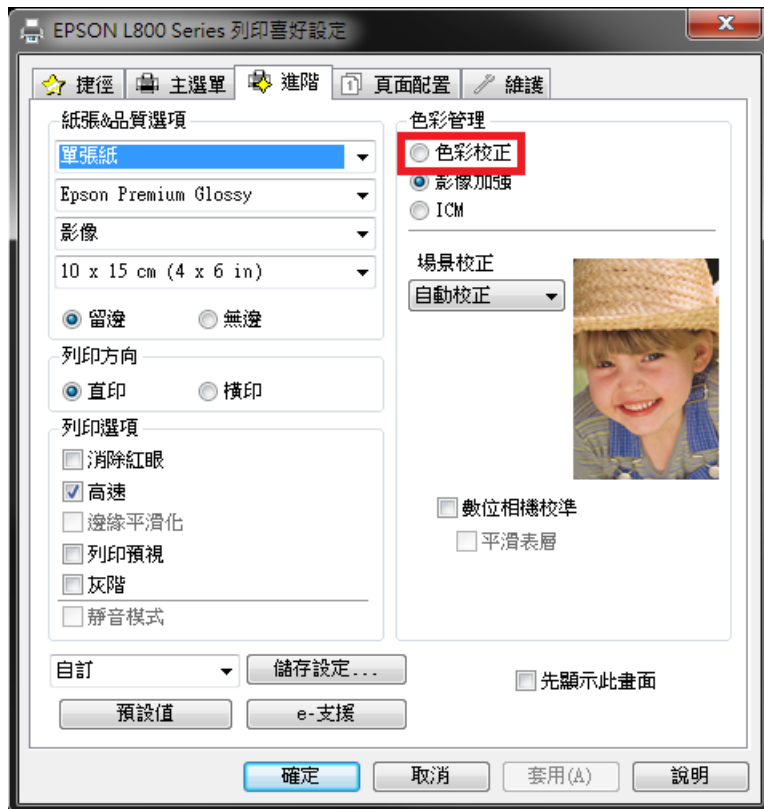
EPSON L800 Series 列印喜好設定

捷徑 主選單 進階 頁面配置 維護

紙張&品質選項
單張紙
Epson Premium Glossy
影像
10 x 15 cm (4 x 6 in)
留邊 無邊

列印方向
直印 橫印

列印選項
消除紅眼
高速
邊緣平滑化
列印預視
灰階
靜音模式

色彩管理
色彩校正
影像加強
ICM

場景校正
自動校正

數位相機校準
平滑表層

自訂
儲存設定...
預設值
e-支援

先顯示此畫面

確定 取消 套用(A) 說明